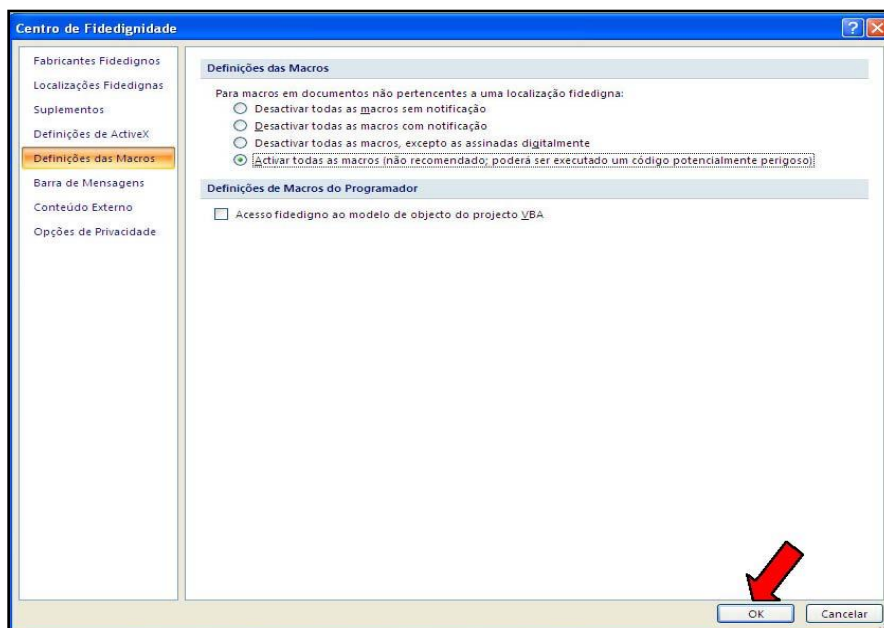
Centro de Fidedignidade

Fabricantes Fidedignos
Localizações Fidedignas
Suplementos
Definições de ActiveX
Definições das Macros
Barra de Mensagens
Conteúdo Externo
Opções de Privacidade

Definições das Macros

Para macros em documentos não pertencentes a uma localização fidedigna:
Desactivar todas as macros sem notificação
Desactivar todas as macros com notificação
Desactivar todas as macros, excepto as assinadas digitalmente
Activar todas as macros (não recomendado; poderá ser executado um código potencialmente perigoso)

Definições de Macros do Programador

Acesso fidedigno ao modelo de objecto do projecto VBA

OK
Cancelar